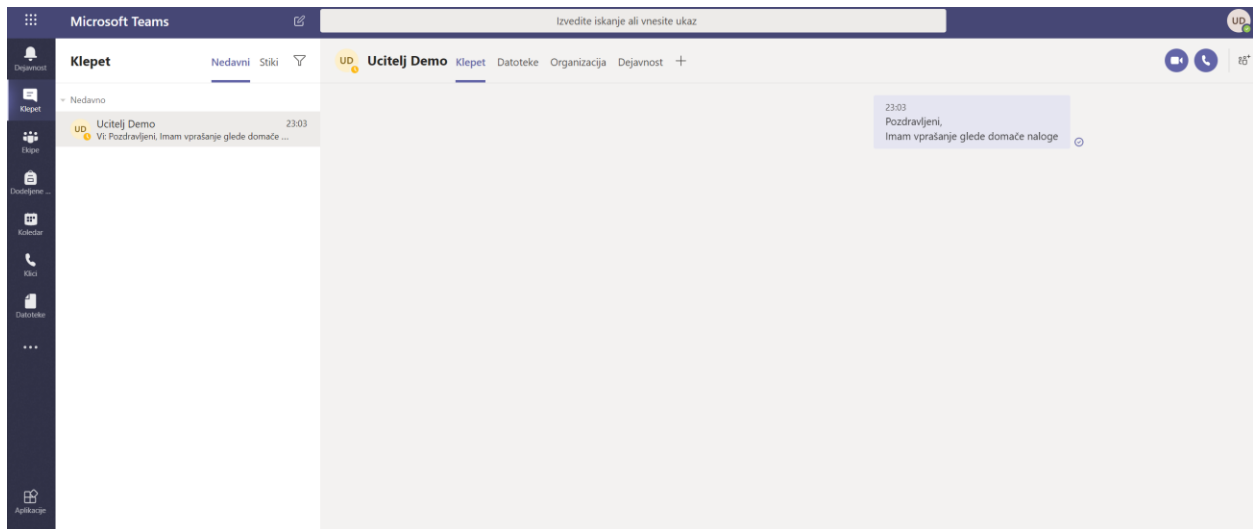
Microsoft Teams

Izvedite iskanje ali vnesite ukaz

UD

Dejavnost
Klepet
Ekipe
Dodeljene ...
Koledar
Klici
Datoteke
...
Aplikacije

Klepet
Nedavni Stiki

Nedavno
UD Ucitelj Demo 23:03
Vi: Pozdravljeni, Imam vprašanje glede domače ...

UD Ucitelj Demo Klepet Datoteke Organizacija Dejavnost +

23:03
Pozdravljeni,
Imam vprašanje glede domače naloge